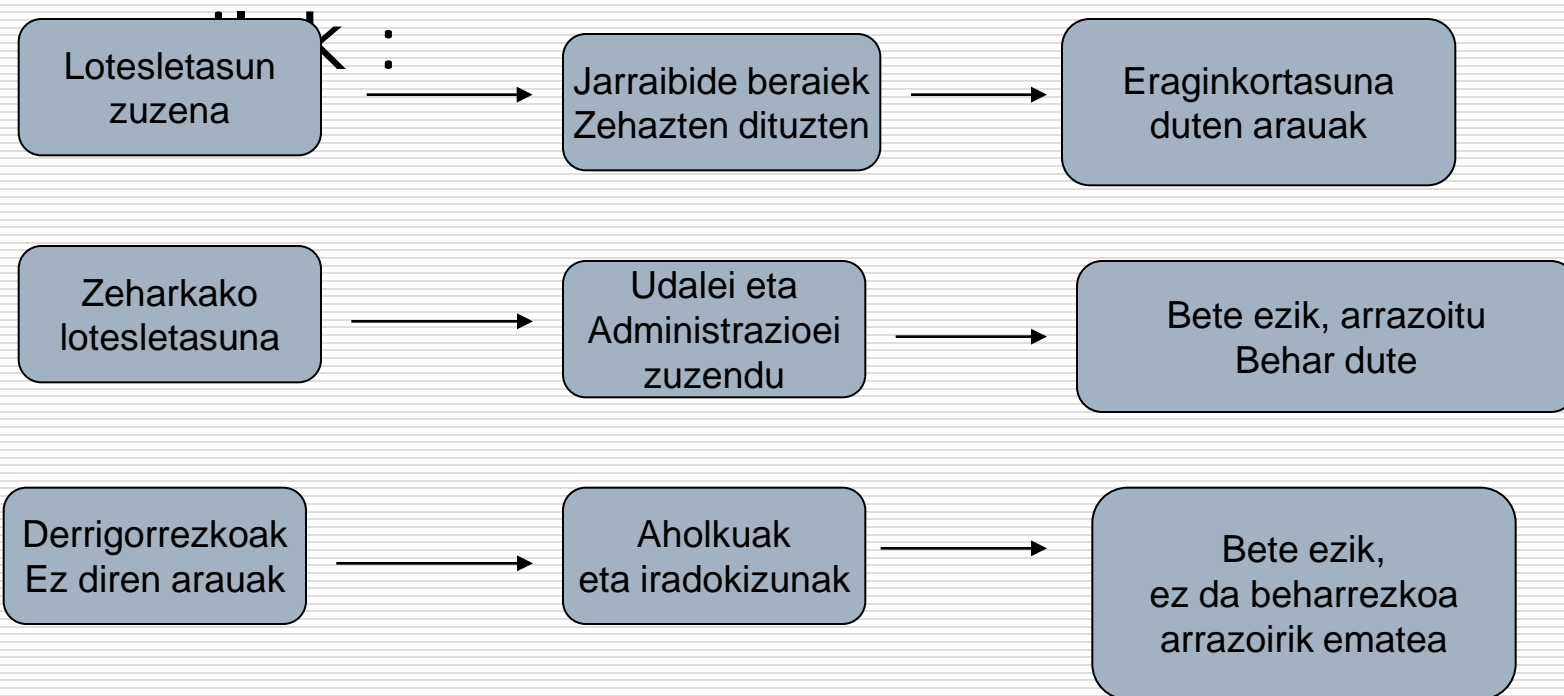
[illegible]k :

Lotesletasun zuzena

Jarraibide beraiek Zehazten dituzten

Eraginkortasuna duten arauak

Zeharkako lotesletasuna

Udalei eta Administrazioei zuzendu

Bete ezik, arrazoitu Behar dute

Derrigorrezkoak Ez diren arauak

Aholkuak eta iradokizunak

Bete ezik, ez da beharrezkoa arrazoirik ematea